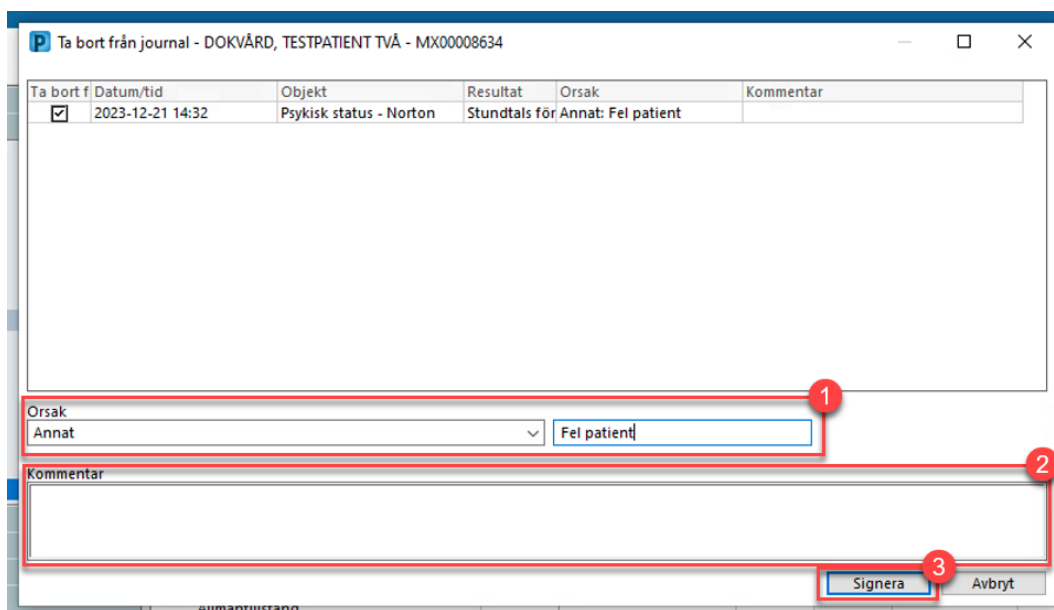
P Ta bort från journal - DOKVÅRD, TESTPATIENT TVÅ - MX00008634

| Ta bort f | Datum/tid | Objekt | Resultat | Orsak | Kommentar |
|---|---|---|---|---|---|
| ☑ | 2023-12-21 14:32 | Psykisk status - Norton | Stundtals för | Annat: Fel patient | |

1
Orsak
Annat
Fel patient

2
Kommentar

3
Signera
Avbryt